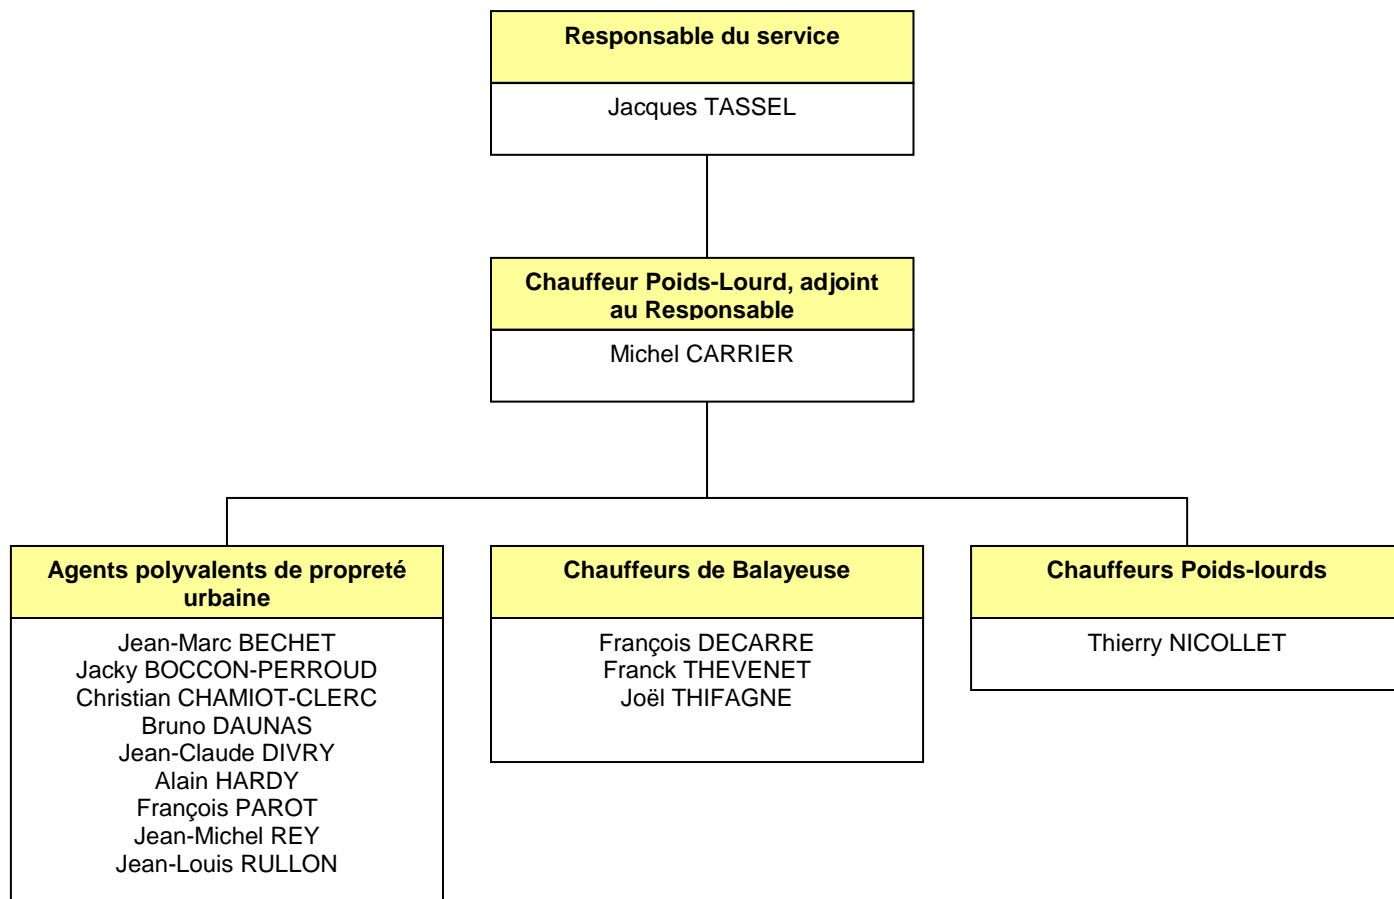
Responsable du service

Jacques TASSEL

Chauffeur Poids-Lourd, adjoint au Responsable

Michel CARRIER

Agents polyvalents de propreté urbaine

Jean-Marc BECHET
Jacky BOCCON-PERROUD
Christian CHAMIOT-CLERC
Bruno DAUNAS
Jean-Claude DIVRY
Alain HARDY
François PAROT
Jean-Michel REY
Jean-Louis RULLON

Chauffeurs de Balayeuse

François DECARRE
Franck THEVENET
Joël THIFAGNE

Chauffeurs Poids-lourds

Thierry NICOLLET